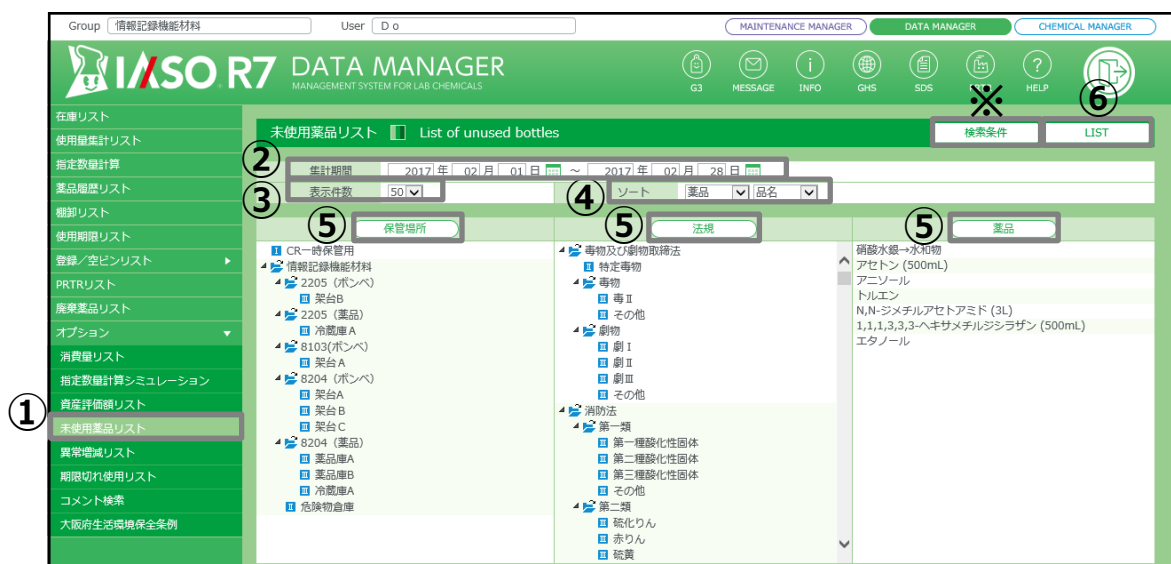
Group 情報記録機能材料 User D o

MAINTENANCE MANAGER DATA MANAGER CHEMICAL MANAGER

IASO R7 DATA MANAGER
MANAGEMENT SYSTEM FOR LAB CHEMICALS

G3 MESSAGE INFO GHS SDS HELP

※ ⑥

在庫リスト
使用量集計リスト
指定数量計算
薬品履歴リスト
棚卸リスト
使用期限リスト
登録／空ビンリスト
PRTRリスト
廃棄薬品リスト
オプション
消費量リスト
指定数量計算シミュレーション
資産評価額リスト
① 未使用薬品リスト
異常増減リスト
期限切れ使用リスト
コメント検索
大阪府生活環境保全条例

未使用薬品リスト List of unused bottles

検索条件 LIST

② 集計期間 2017 年 02 月 01 日 ～ 2017 年 02 月 28 日

③ 表示件数 50

④ ソート 薬品 品名

⑤ 保管場所 ⑤ 法規 ⑤ 薬品

CR一時保管用
情報記録機能材料
2205（ボンベ）
架台B
2205（薬品）
冷蔵庫A
B103(ボンベ)
架台A
8204（ボンベ）
架台A
架台B
架台C
8204（薬品）
薬品庫A
薬品庫B
冷蔵庫A
危険物倉庫

毒物及び劇物取締法
特定毒物
毒物
毒Ⅱ
その他
劇物
劇Ⅰ
劇Ⅱ
劇Ⅲ
その他
消防法
第一類
第一種酸化性固体
第二種酸化性固体
第三種酸化性固体
その他
第二類
硫化りん
赤りん
硫黄

硝酸水銀→水和物
アセトン (500mL)
アニソール
トルエン
N,N-ジメチルアセトアミド (3L)
1,1,1,3,3,3-ヘキサメチルジシラザン (500mL)
エタノール